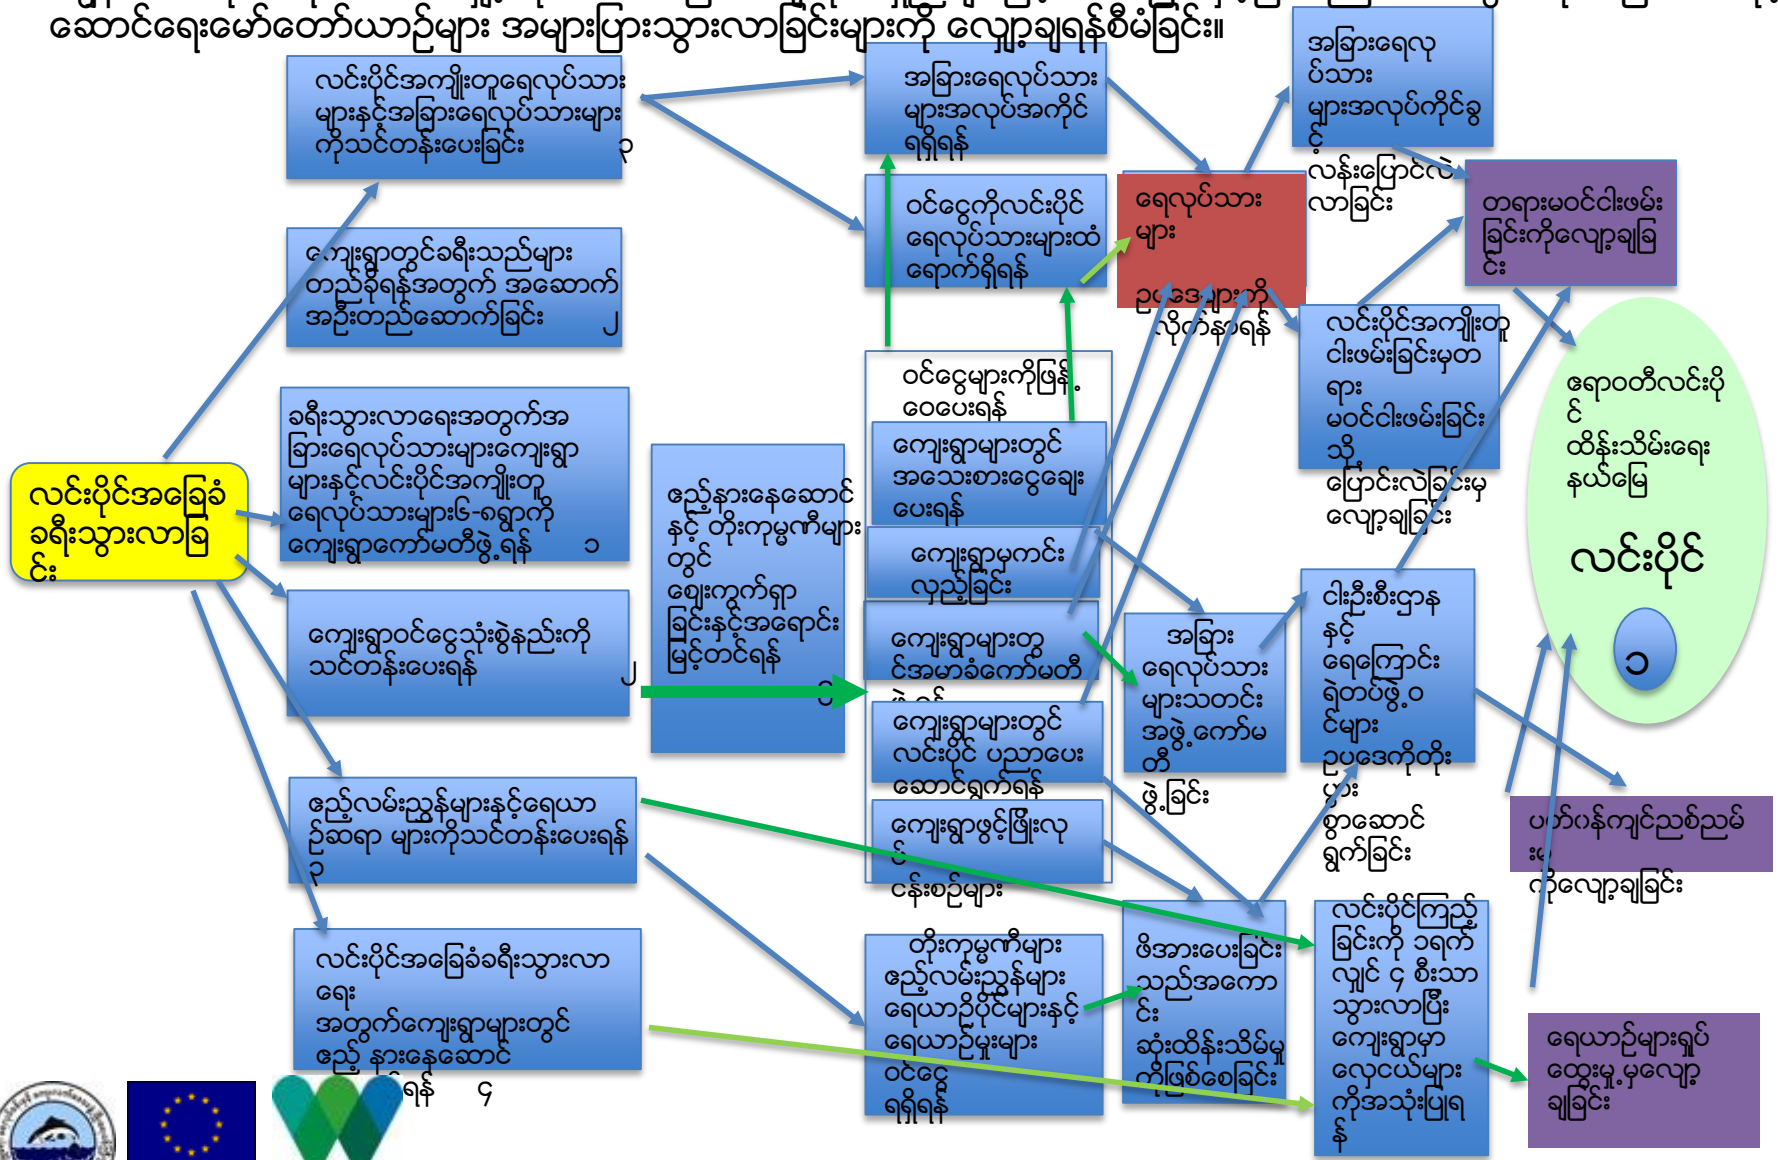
ဆောင်ရေးမော်တော်ယာဉ်များ အများပြားသွားလာခြင်းများကို လျှော့ချရန်စီမံခြင်း။

လင်းပိုင်အကျိုးတူရေလုပ်သားများနှင့်အခြားရေလုပ်သားများကိုသင်တန်းပေးခြင်း ၃

ကျေးရွာတွင်ခရီးသည်များ တည်းခိုရန်အတွက် အဆောက်အဦးတည်ဆောက်ခြင်း ၂

ခရီးသွားလာရေးအတွက်အခြားရေလုပ်သားများကျေးရွာများနှင့်လင်းပိုင်အကျိုးတူရေလုပ်သားများ၆-၈ရွာကိုကျေးရွာကော်မတီဖွဲ့ရန် ၁

လင်းပိုင်အခြေခံခရီးသွားလာခြင်း

ကျေးရွာဝင်ငွေသုံးစွဲနည်းကိုသင်တန်းပေးရန် ၂

ဧည့်လမ်းညွှန်များနှင့်ရေယာဉ်ဆရာ များကိုသင်တန်းပေးရန် ၃

လင်းပိုင်အခြေခံခရီးသွားလာရေး အတွက်ကျေးရွာများတွင်ဧည့် နားနေဆောင်ရန် ၄

ဧည့်နားနေဆောင်နှင့် တိုးကုမ္ပဏီများတွင် ဈေးကွက်ရှာခြင်းနှင့်အရောင်းမြှင့်တင်ရန် ၁

အခြားရေလုပ်သားများအလုပ်အကိုင်ရရှိရန်

ဝင်ငွေကိုလင်းပိုင်ရေလုပ်သားများထံရောက်ရှိရန်

ဝင်ငွေများကိုဖြန့်ဝေပေးရန်

ကျေးရွာများတွင်အသေးစားငွေချေးပေးရန်

ကျေးရွာမှကင်းလှည့်ခြင်း

ကျေးရွာများတွင်အမာခံကော်မတီဖွဲ့ရန်

ကျေးရွာများတွင်လင်းပိုင် ပညာပေးဆောင်ရွက်ရန်

ကျေးရွာဖွံ့ဖြိုးလုပ်ငန်းစဉ်များ

တိုးကုမ္ပဏီများ ဧည့်လမ်းညွှန်များ ရေယာဉ်ပိုင်များနှင့် ရေယာဉ်မှူးများ ဝင်ငွေရရှိရန်

အခြားရေလုပ်သားများအလုပ်ကိုင်ခွင် လန်းပြောင်းလဲလာခြင်း

ရေလုပ်သားများ ဥပဒေများကိုလိုက်နာရန်

လင်းပိုင်အကျိုးတူငါးဖမ်းခြင်းမှတရားမဝင်ငါးဖမ်းခြင်းသို့ ပြောင်းလဲခြင်းမှလျှော့ချခြင်း

အခြားရေလုပ်သားများသတင်းအဖွဲ့ကော်မတီဖွဲ့ခြင်း

ဖိအားပေးခြင်းသည်အကောင်း ဆုံးထိန်းသိမ်းမှုကိုဖြစ်စေခြင်း

ငါးဦးစီးဌာနနှင့် ရေကြောင်းရဲတပ်ဖွဲ့ဝင်များ ဥပဒေကိုတိုးမြှင့်ဆောင်ရွက်ခြင်း

လင်းပိုင်ကြည့်ခြင်းကို ၁ရက်လျှင် ၄ စီးသာသွားလာပြီး ကျေးရွာမှာလှေငယ်များကိုအသုံးပြုရန်

တရားမဝင်ငါးဖမ်းခြင်းကိုလျှော့ချခြင်း

ဧရာဝတီလင်းပိုင်ထိန်းသိမ်းရေးနယ်မြေ

လင်းပိုင်

၁

ပတ်ဝန်းကျင်ညစ်ညမ်းမှုကိုလျှော့ချခြင်း

ရေယာဉ်များရှုပ်ထွေးမှုမှလျှော့ချခြင်း